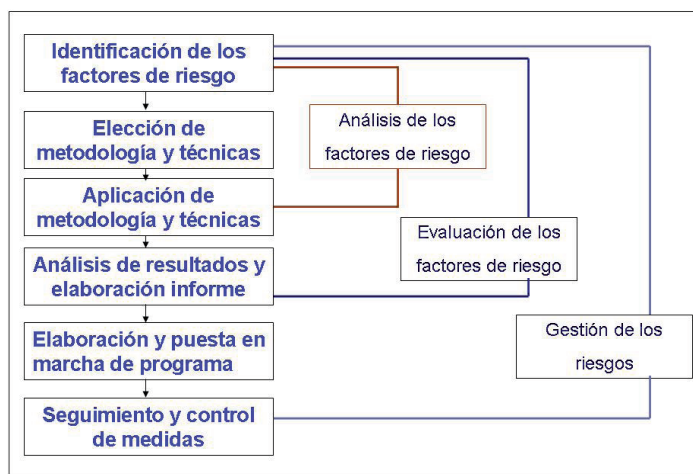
Identificación de los factores de riesgo

Elección de metodología y técnicas

Aplicación de metodología y técnicas

Análisis de resultados y elaboración informe

Elaboración y puesta en marcha de programa

Seguimiento y control de medidas

Análisis de los factores de riesgo

Evaluación de los factores de riesgo

Gestión de los riesgos